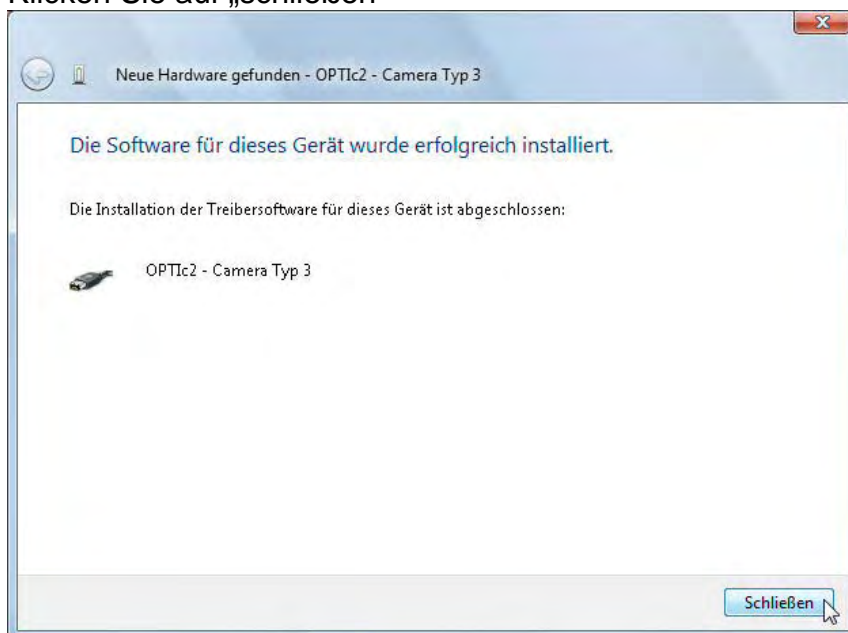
Klicken Sie auf „Schließen"

Neue Hardware gefunden - OPTIc2 - Camera Typ 3

Die Software für dieses Gerät wurde erfolgreich installiert.

Die Installation der Treibersoftware für dieses Gerät ist abgeschlossen:

OPTIc2 - Camera Typ 3

Schließen